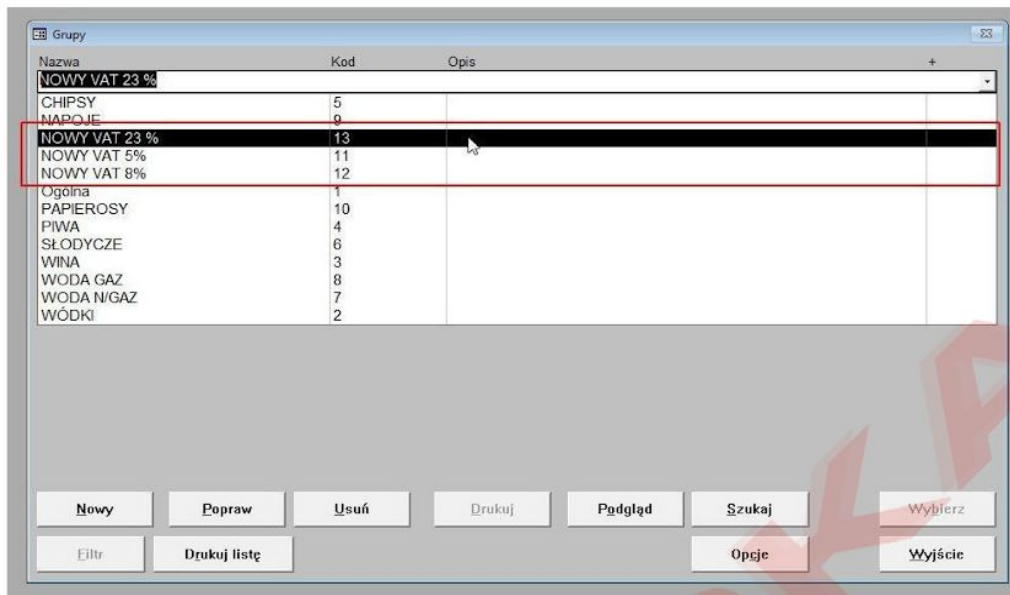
Grupy

| Nazwa | Kod | Opis | + |
|---|---|---|---|
| NOWY VAT 23 % | | | |
| CHIPSY | 5 | | |
| NAPOJE | 9 | | |
| NOWY VAT 23 % | 13 | | |
| NOWY VAT 5% | 11 | | |
| NOWY VAT 8% | 12 | | |
| Ogólna | 1 | | |
| PAPIEROSY | 10 | | |
| PIWA | 4 | | |
| SŁODYCZE | 6 | | |
| WINA | 3 | | |
| WODA GAZ | 8 | | |
| WODA N/GAZ | 7 | | |
| WÓDKI | 2 | | |

Nowy
Popraw
Usuń
Drukuj
Podgląd
Szukaj
Wybierz
Filtr
Drukuj listę
Opcje
Wyjście